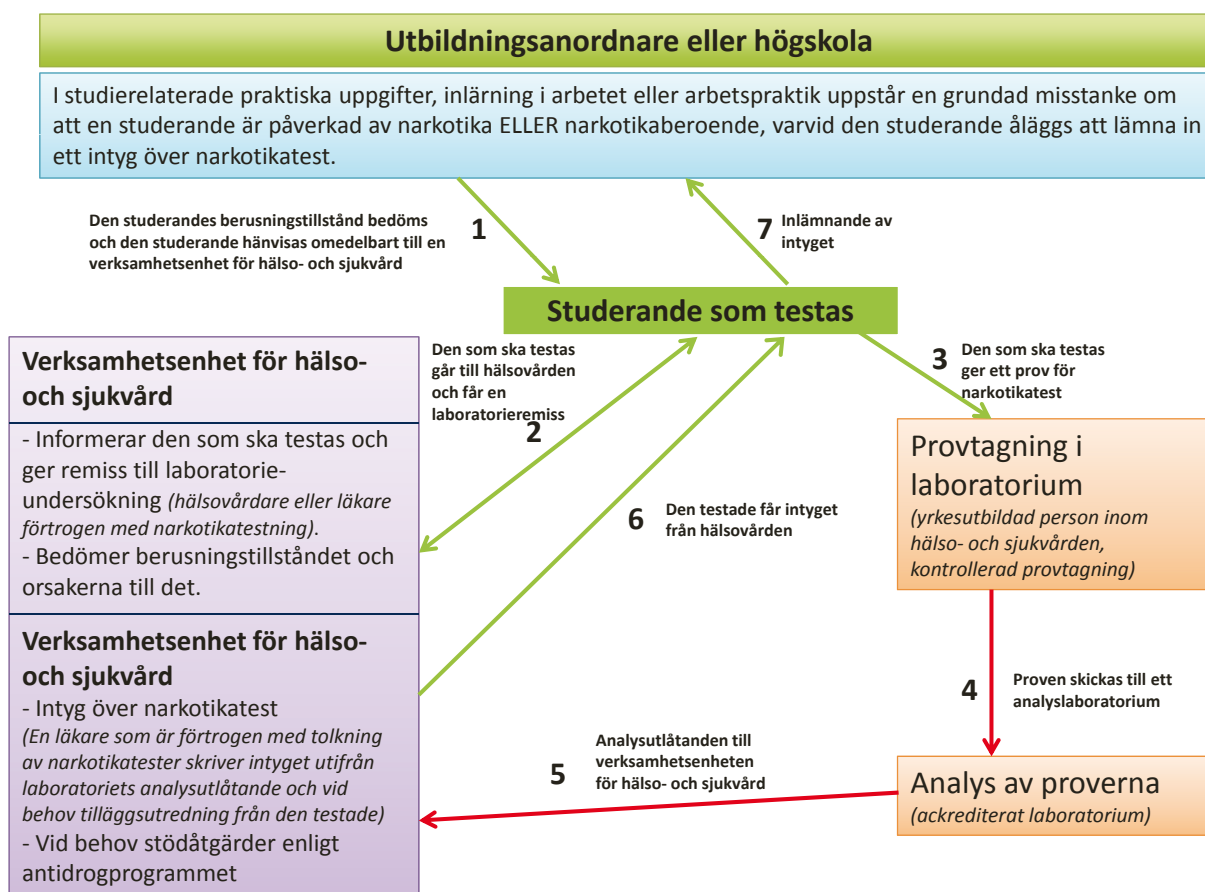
Utbildningsanordnare eller högskola

I studierelaterade praktiska uppgifter, inlärning i arbetet eller arbetspraktik uppstår en grundad misstanke om att en studerande är påverkad av narkotika ELLER narkotikaberoende, varvid den studerande åläggs att lämna in ett intyg över narkotikatest.

1 Den studerandes berusningstillstånd bedöms och den studerande hänvisas omedelbart till en verksamhetsenhet för hälso- och sjukvård

7 Inlämnande av intyget

Studerande som testas

Verksamhetsenhet för hälso- och sjukvård

- Informerar den som ska testas och ger remiss till laboratorieundersökning *(hälsovårdare eller läkare förtrogen med narkotikatestning)*.
- Bedömer berusningstillståndet och orsakerna till det.

2 Den som ska testas går till hälsovården och får en laboratorieremiss

3 Den som ska testas ger ett prov för narkotikatest

Provtagning i laboratorium
*(yrkesutbildad person inom hälso- och sjukvården, kontrollerad provtagning)*

6 Den testade får intyget från hälsovården

Verksamhetsenhet för hälso- och sjukvård

- Intyg över narkotikatest
*(En läkare som är förtrogen med tolkning av narkotikatester skriver intyget utifrån laboratoriets analysutlåtande och vid behov tilläggsutredning från den testade)*
- Vid behov stödåtgärder enligt antidrogprogrammet

4 Proven skickas till ett analyslaboratorium

5 Analysutlåtanden till verksamhetsenheten för hälso- och sjukvård

Analys av proverna
*(ackrediterat laboratorium)*